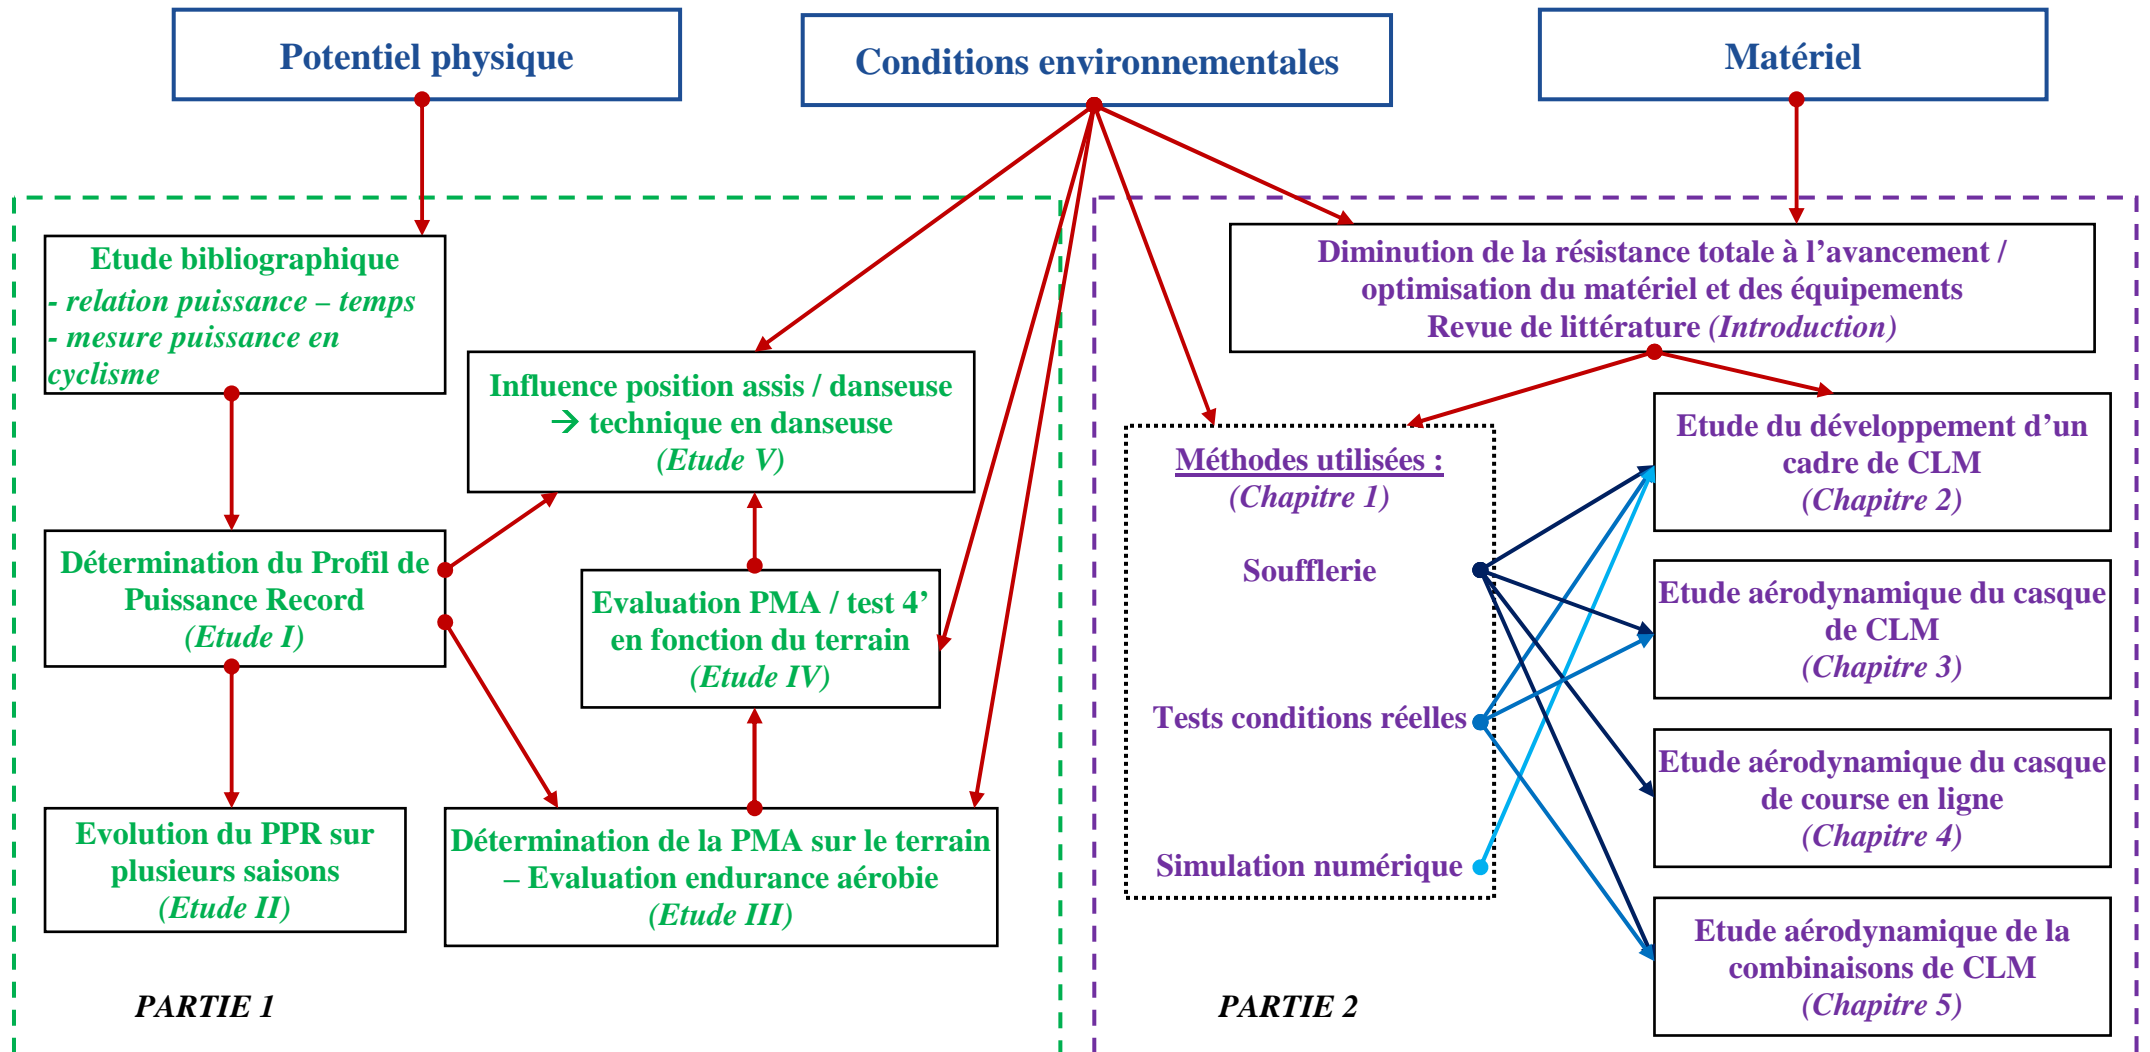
Potentiel physique

Conditions environnementales

Matériel

Etude bibliographique
- relation puissance – temps
- mesure puissance en cyclisme

Influence position assis / danseuse
→ technique en danseuse
(Etude V)

Détermination du Profil de Puissance Record
(Etude I)

Evaluation PMA / test 4' en fonction du terrain
(Etude IV)

Evolution du PPR sur plusieurs saisons
(Etude II)

Détermination de la PMA sur le terrain – Evaluation endurance aérobie
(Etude III)

PARTIE 1

Diminution de la résistance totale à l'avancement / optimisation du matériel et des équipements
Revue de littérature (Introduction)

Méthodes utilisées :
(Chapitre 1)

Soufflerie

Tests conditions réelles

Simulation numérique

Etude du développement d'un cadre de CLM
(Chapitre 2)

Etude aérodynamique du casque de CLM
(Chapitre 3)

Etude aérodynamique du casque de course en ligne
(Chapitre 4)

Etude aérodynamique de la combinaisons de CLM
(Chapitre 5)

PARTIE 2